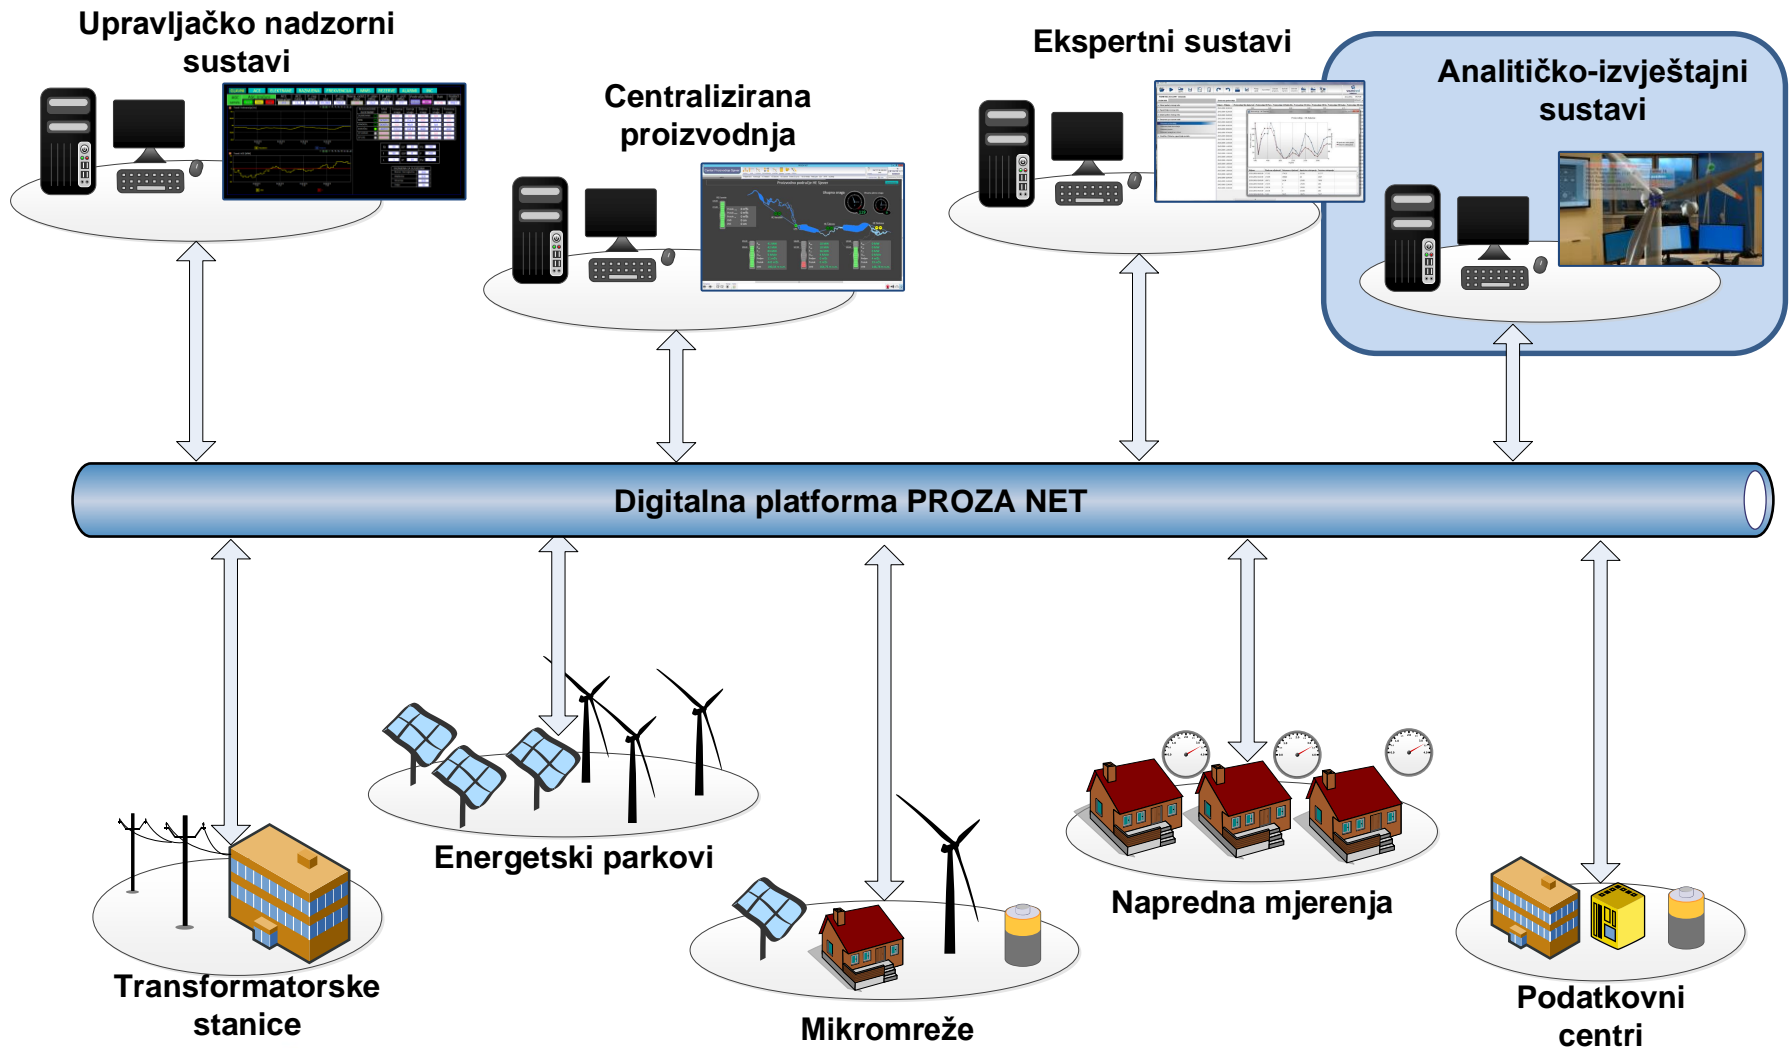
Upravljačko nadzorni sustavi

Centralizirana proizvodnja

Ekspertni sustavi

Analitičko-izvještajni sustavi

Digitalna platforma PROZA NET

Energetski parkovi

Napredna mjerenja

Transformatorske stanice

Mikromreže

Podatkovni centri